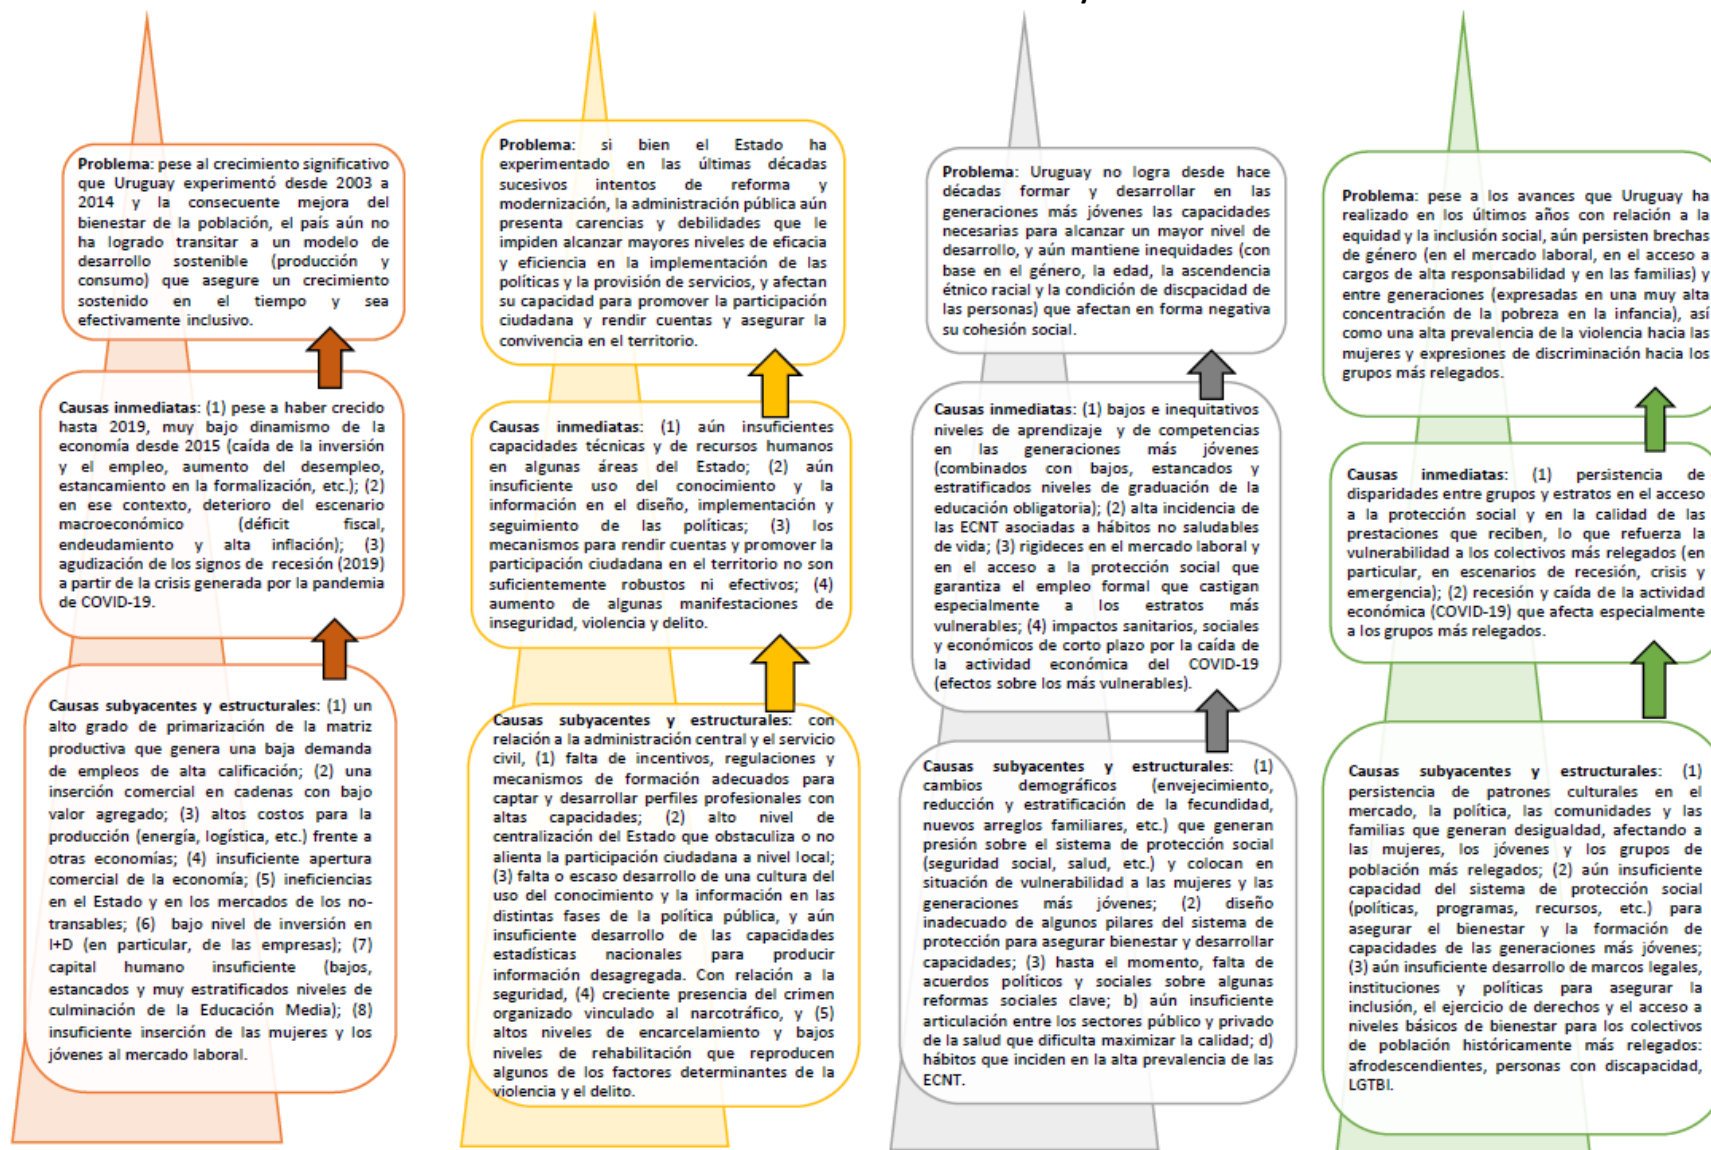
**Problema**: pese al crecimiento significativo que Uruguay experimentó desde 2003 a 2014 y la consecuente mejora del bienestar de la población, el país aún no ha logrado transitar a un modelo de desarrollo sostenible (producción y consumo) que asegure un crecimiento sostenido en el tiempo y sea efectivamente inclusivo.

**Causas inmediatas**: (1) pese a haber crecido hasta 2019, muy bajo dinamismo de la economía desde 2015 (caída de la inversión y el empleo, aumento del desempleo, estancamiento en la formalización, etc.); (2) en ese contexto, deterioro del escenario macroeconómico (déficit fiscal, endeudamiento y alta inflación); (3) agudización de los signos de recesión (2019) a partir de la crisis generada por la pandemia de COVID-19.

**Causas subyacentes y estructurales**: (1) un alto grado de primarización de la matriz productiva que genera una baja demanda de empleos de alta calificación; (2) una inserción comercial en cadenas con bajo valor agregado; (3) altos costos para la producción (energía, logística, etc.) frente a otras economías; (4) insuficiente apertura comercial de la economía; (5) ineficiencias en el Estado y en los mercados de los no-transables; (6) bajo nivel de inversión en I+D (en particular, de las empresas); (7) capital humano insuficiente (bajos, estancados y muy estratificados niveles de culminación de la Educación Media); (8) insuficiente inserción de las mujeres y los jóvenes al mercado laboral.

**Problema**: si bien el Estado ha experimentado en las últimas décadas sucesivos intentos de reforma y modernización, la administración pública aún presenta carencias y debilidades que le impiden alcanzar mayores niveles de eficacia y eficiencia en la implementación de las políticas y la provisión de servicios, y afectan su capacidad para promover la participación ciudadana y rendir cuentas y asegurar la convivencia en el territorio.

**Causas inmediatas**: (1) aún insuficientes capacidades técnicas y de recursos humanos en algunas áreas del Estado; (2) aún insuficiente uso del conocimiento y la información en el diseño, implementación y seguimiento de las políticas; (3) los mecanismos para rendir cuentas y promover la participación ciudadana en el territorio no son suficientemente robustos ni efectivos; (4) aumento de algunas manifestaciones de inseguridad, violencia y delito.

**Causas subyacentes y estructurales**: con relación a la administración central y el servicio civil, (1) falta de incentivos, regulaciones y mecanismos de formación adecuados para captar y desarrollar perfiles profesionales con altas capacidades; (2) alto nivel de centralización del Estado que obstaculiza o no alienta la participación ciudadana a nivel local; (3) falta o escaso desarrollo de una cultura del uso del conocimiento y la información en las distintas fases de la política pública, y aún insuficiente desarrollo de las capacidades estadísticas nacionales para producir información desagregada. Con relación a la seguridad, (4) creciente presencia del crimen organizado vinculado al narcotráfico, y (5) altos niveles de encarcelamiento y bajos niveles de rehabilitación que reproducen algunos de los factores determinantes de la violencia y el delito.

**Problema**: Uruguay no logra desde hace décadas formar y desarrollar en las generaciones más jóvenes las capacidades necesarias para alcanzar un mayor nivel de desarrollo, y aún mantiene inequidades (con base en el género, la edad, la ascendencia étnico racial y la condición de discpacidad de las personas) que afectan en forma negativa su cohesión social.

**Causas inmediatas**: (1) bajos e inequitativos niveles de aprendizaje y de competencias en las generaciones más jóvenes (combinados con bajos, estancados y estratificados niveles de graduación de la educación obligatoria); (2) alta incidencia de las ECNT asociadas a hábitos no saludables de vida; (3) rigideces en el mercado laboral y en el acceso a la protección social que garantiza el empleo formal que castigan especialmente a los estratos más vulnerables; (4) impactos sanitarios, sociales y económicos de corto plazo por la caída de la actividad económica del COVID-19 (efectos sobre los más vulnerables).

**Causas subyacentes y estructurales**: (1) cambios demográficos (envejecimiento, reducción y estratificación de la fecundidad, nuevos arreglos familiares, etc.) que generan presión sobre el sistema de protección social (seguridad social, salud, etc.) y colocan en situación de vulnerabilidad a las mujeres y las generaciones más jóvenes; (2) diseño inadecuado de algunos pilares del sistema de protección para asegurar bienestar y desarrollar capacidades; (3) hasta el momento, falta de acuerdos políticos y sociales sobre algunas reformas sociales clave; b) aún insuficiente articulación entre los sectores público y privado de la salud que dificulta maximizar la calidad; d) hábitos que inciden en la alta prevalencia de las ECNT.

**Problema**: pese a los avances que Uruguay ha realizado en los últimos años con relación a la equidad y la inclusión social, aún persisten brechas de género (en el mercado laboral, en el acceso a cargos de alta responsabilidad y en las familias) y entre generaciones (expresadas en una muy alta concentración de la pobreza en la infancia), así como una alta prevalencia de la violencia hacia las mujeres y expresiones de discriminación hacia los grupos más relegados.

**Causas inmediatas**: (1) persistencia de disparidades entre grupos y estratos en el acceso a la protección social y en la calidad de las prestaciones que reciben, lo que refuerza la vulnerabilidad a los colectivos más relegados (en particular, en escenarios de recesión, crisis y emergencia); (2) recesión y caída de la actividad económica (COVID-19) que afecta especialmente a los grupos más relegados.

**Causas subyacentes y estructurales**: (1) persistencia de patrones culturales en el mercado, la política, las comunidades y las familias que generan desigualdad, afectando a las mujeres, los jóvenes y los grupos de población más relegados; (2) aún insuficiente capacidad del sistema de protección social (políticas, programas, recursos, etc.) para asegurar el bienestar y la formación de capacidades de las generaciones más jóvenes; (3) aún insuficiente desarrollo de marcos legales, instituciones y políticas para asegurar la inclusión, el ejercicio de derechos y el acceso a niveles básicos de bienestar para los colectivos de población históricamente más relegados: afrodescendientes, personas con discapacidad, LGTBI.